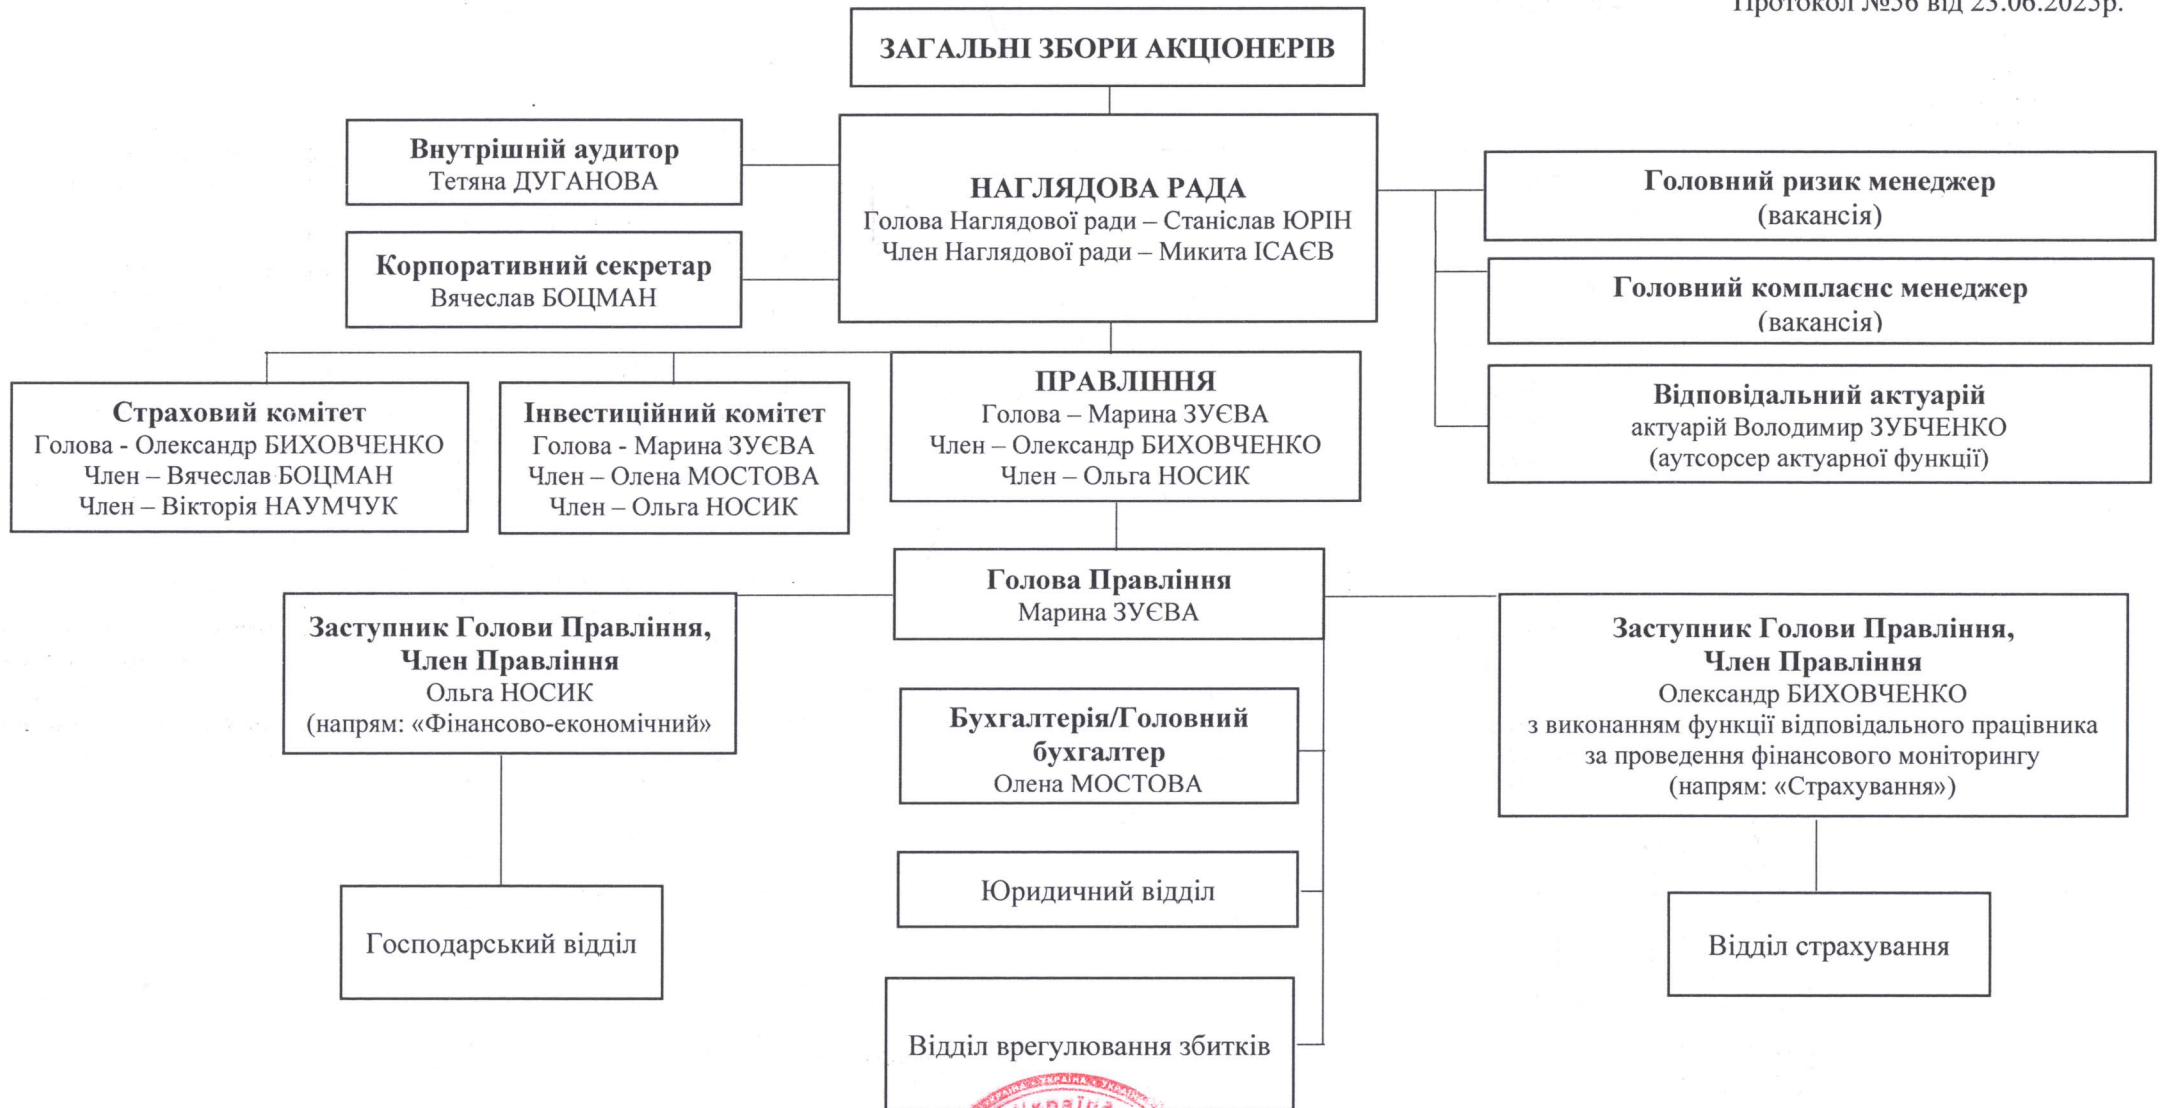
Протокол №56 від 23.06.2025р.

ЗАГАЛЬНІ ЗБОРИ АКЦІОНЕРІВ

Внутрішній аудитор
Тетяна ДУГАНОВА

Корпоративний секретар
Вячеслав БОЦМАН

НАГЛЯДОВА РАДА
Голова Наглядової ради – Станіслав ЮРІН
Член Наглядової ради – Микита ІСАЄВ

Головний ризик менеджер
(вакансія)

Головний комплаєнс менеджер
(вакансія)

Відповідальний актуарій
актуарій Володимир ЗУБЧЕНКО
(аутсорсер актуарної функції)

Страховий комітет
Голова - Олександр БИХОВЧЕНКО
Член – Вячеслав БОЦМАН
Член – Вікторія НАУМЧУК

Інвестиційний комітет
Голова - Марина ЗУЄВА
Член – Олена МОСТОВА
Член – Ольга НОСИК

ПРАВЛІННЯ
Голова – Марина ЗУЄВА
Член – Олександр БИХОВЧЕНКО
Член – Ольга НОСИК

Голова Правління
Марина ЗУЄВА

Заступник Голови Правління,
Член Правління
Ольга НОСИК
(напрям: «Фінансово-економічний»)

Бухгалтерія/Головний бухгалтер
Олена МОСТОВА

Заступник Голови Правління,
Член Правління
Олександр БИХОВЧЕНКО
з виконанням функції відповідального працівника за проведення фінансового моніторингу
(напрям: «Страхування»)

Юридичний відділ

Господарський відділ

Відділ страхування

Відділ врегулювання збитків

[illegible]